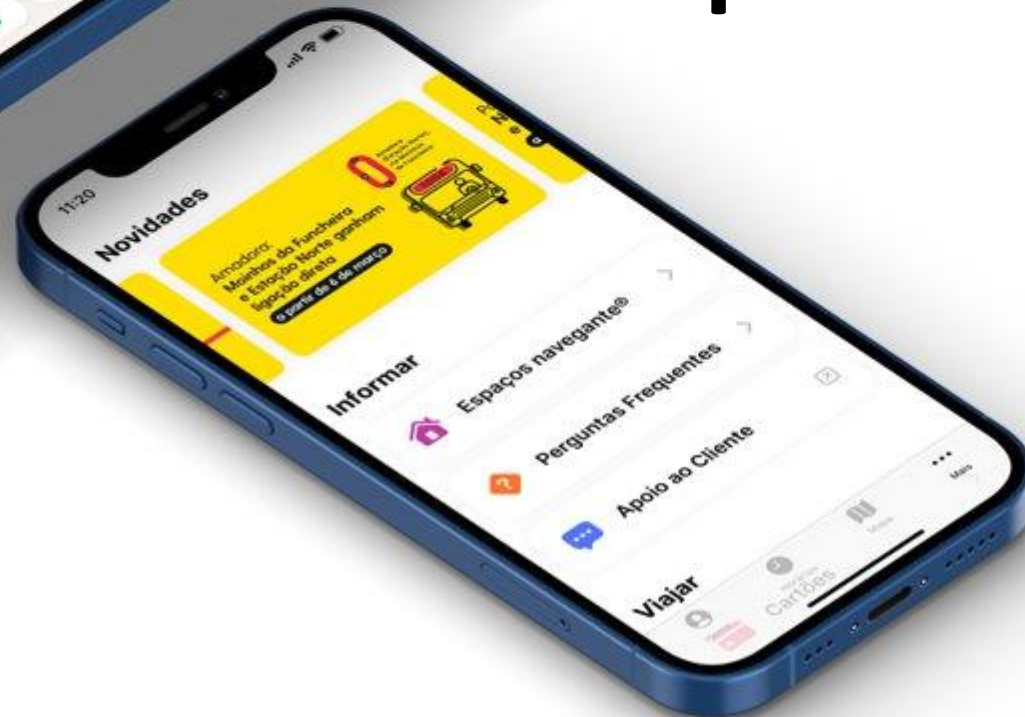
11:20

Novidades

Amadora:
Moinhos da Funcheira e Estação Norte ganham ligação direta

a partir de 6 de março

Informar

Espaços navegante®

Perguntas Frequentes

Apoio ao Cliente

Viajar

Cartões

Mapa

Mais